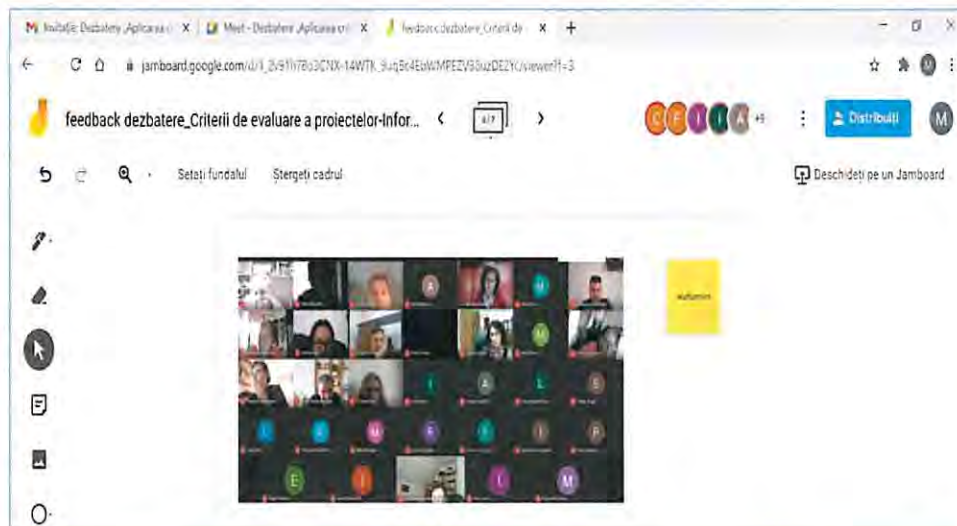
Invitație: Dezbatere „Aplicarea c ×
Meet - Dezbatere „Aplicarea cri ×
feedback dezbatere_Criterii de ×
+

jamboard.google.com/d/1_2v91h7Bo3CNX-14WTK_9uq5c4EoWMPEZVS9uzDE2Yc/viewer?f=3

feedback dezbatere_Criterii de evaluare a proiectelor-Infor...
4/7
+9
Distribuiți
M

Setați fundalul
Ștergeți cadrul
Deschideți pe un Jamboard

A
M
M
A
L
S
M
F
P
E
I
M

Mulțumim